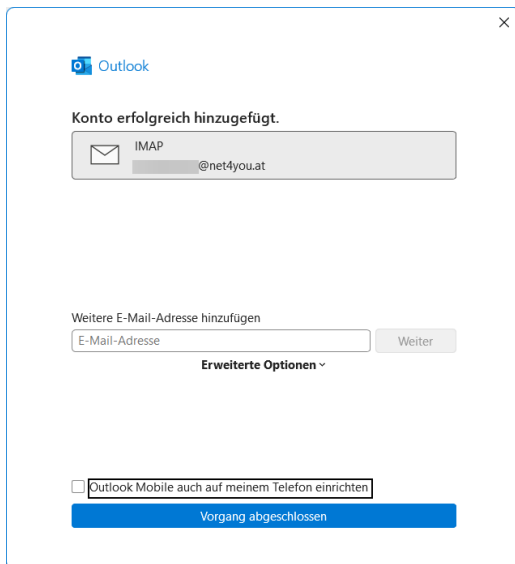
×

Outlook

Konto erfolgreich hinzugefügt.

IMAP
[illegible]@net4you.at

Weitere E-Mail-Adresse hinzufügen

E-Mail-Adresse

Weiter

Erweiterte Optionen

Outlook Mobile auch auf meinem Telefon einrichten

Vorgang abgeschlossen